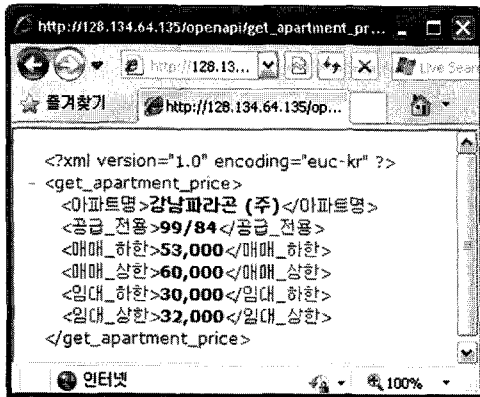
http://128.134.64.135/openapi/get_apartment_pr...

http://128.13...

Live Search

즐겨찾기

http://128.134.64.135/op...

<?xml version="1.0" encoding="euc-kr" ?>
- <get_apartment_price>
<아파트명>강남파라곤 (주)</아파트명>
<공급_전용>99/84</공급_전용>
<매매_하한>53,000</매매_하한>
<매매_상한>60,000</매매_상한>
<임대_하한>30,000</임대_하한>
<임대_상한>32,000</임대_상한>
</get_apartment_price>

인터넷

100%